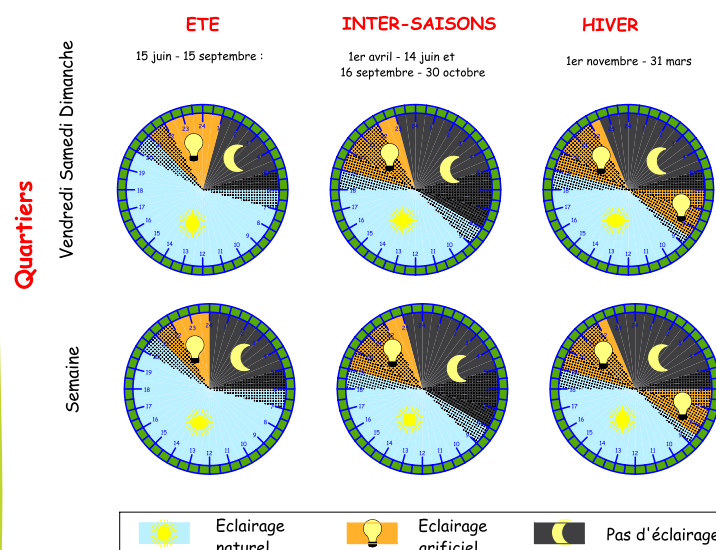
ETE

INTER-SAISONS

HIVER

15 juin - 15 septembre :

1er avril - 14 juin et 16 septembre - 30 octobre

1er novembre - 31 mars

Quartiers

Vendredi Samedi Dimanche

23 24
19
18
17
16
15
14 13 12 11 10
9
8

17
16
15
14 13 12 11 10

17
16
15
14 13 12 11

Semaine

23
19
18
17
16
15
14 13 12 11 10
9
8

17
16
15
14 13 12 11 10

17
16
15
14 13 12 11

Eclairage naturel

Eclairage artificiel

Pas d'éclairage